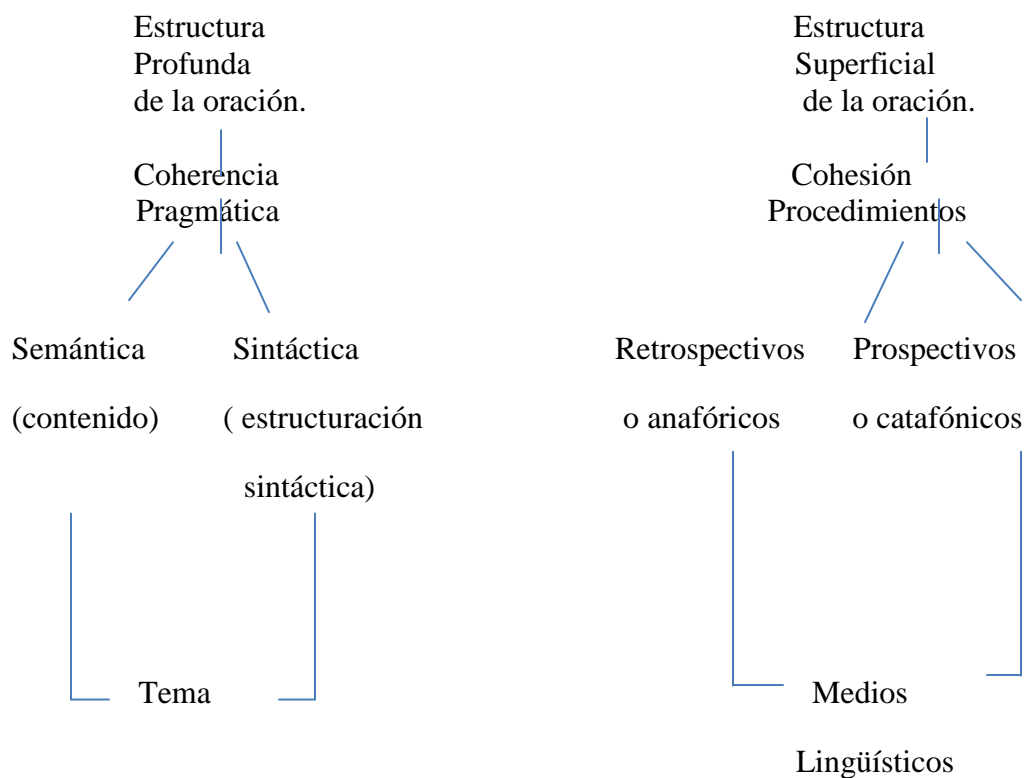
Estructura Profunda de la oración.

Coherencia Pragmática

Semántica (contenido)

Sintáctica ( estructuración sintáctica)

Tema

Estructura Superficial de la oración.

Cohesión Procedimientos

Retrospectivos o anafóricos

Prospectivos o catafónicos

Medios Lingüísticos